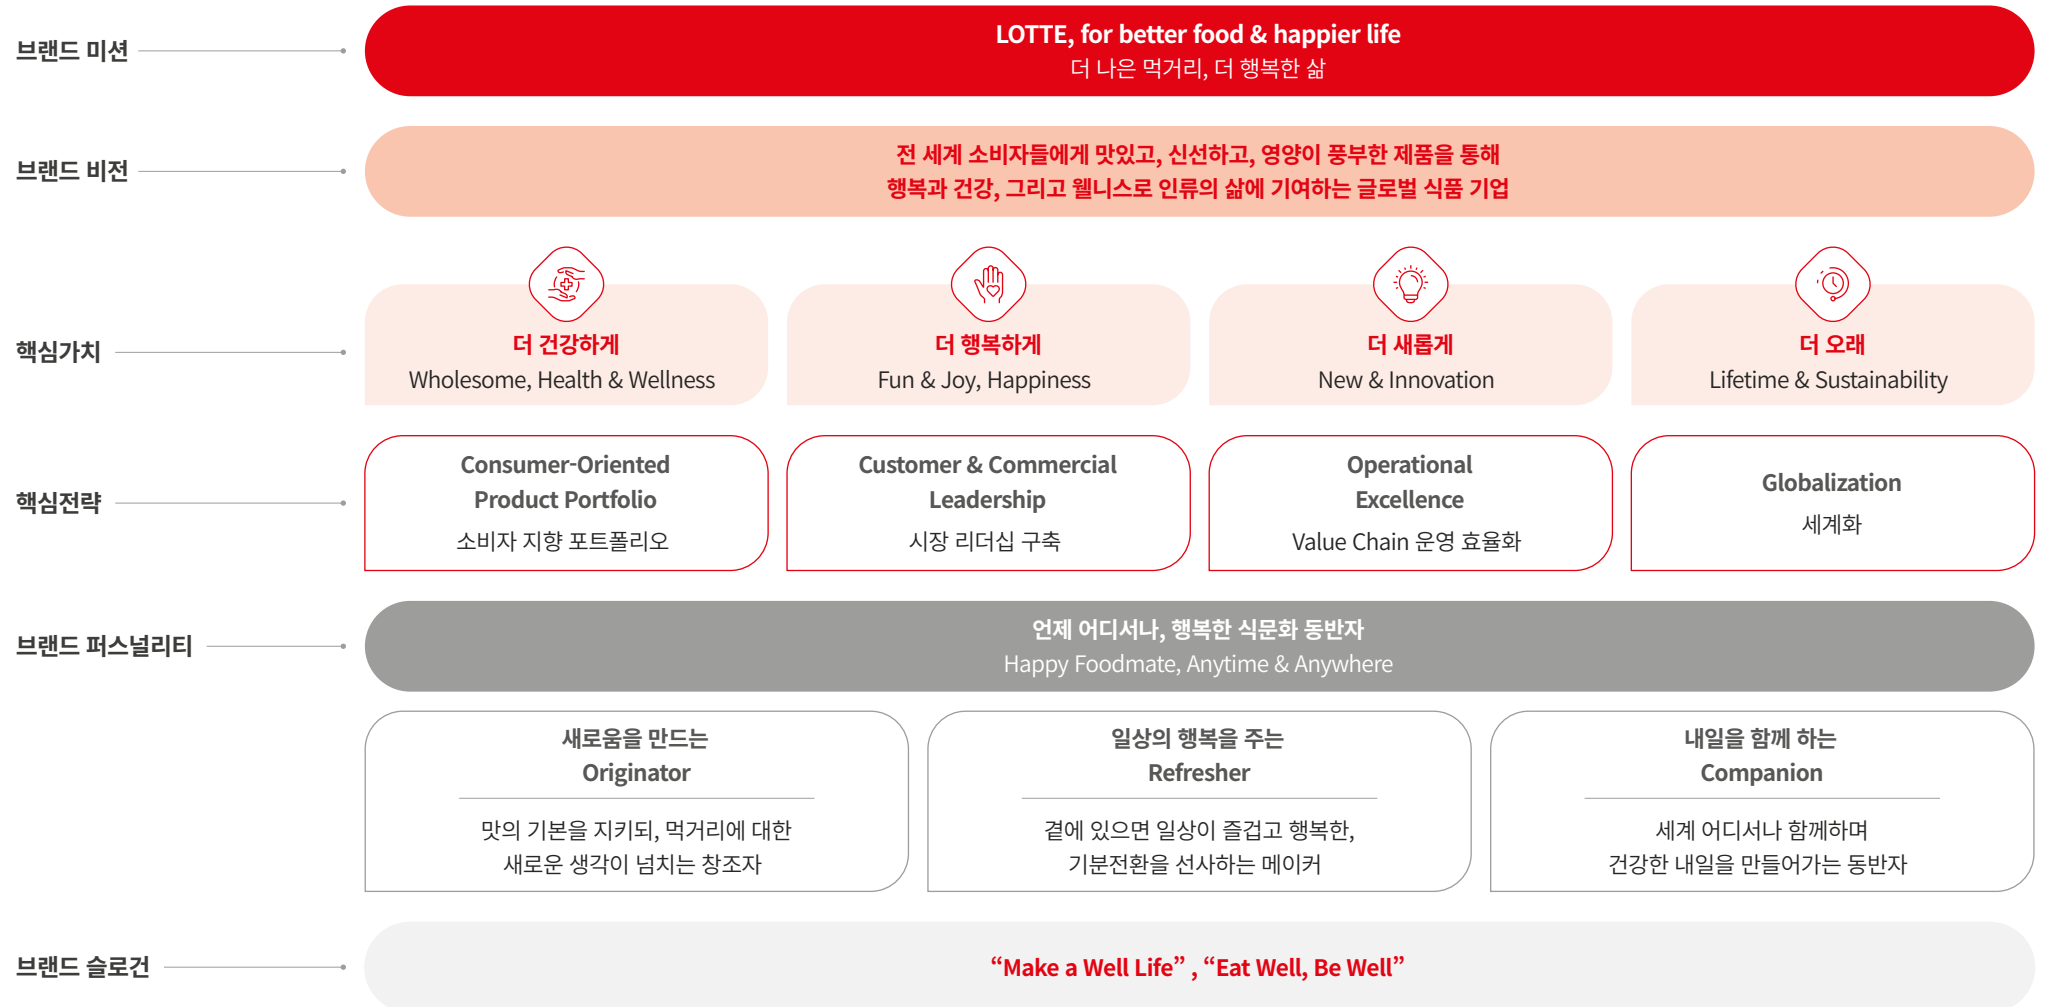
브랜드 미션

LOTTE, for better food & happier life
더 나은 먹거리, 더 행복한 삶

브랜드 비전

전 세계 소비자들에게 맛있고, 신선하고, 영양이 풍부한 제품을 통해
행복과 건강, 그리고 웰니스로 인류의 삶에 기여하는 글로벌 식품 기업

핵심가치

더 건강하게
Wholesome, Health & Wellness

더 행복하게
Fun & Joy, Happiness

더 새롭게
New & Innovation

더 오래
Lifetime & Sustainability

핵심전략

Consumer-Oriented Product Portfolio
소비자 지향 포트폴리오

Customer & Commercial Leadership
시장 리더십 구축

Operational Excellence
Value Chain 운영 효율화

Globalization
세계화

브랜드 퍼스널리티

언제 어디서나, 행복한 식문화 동반자
Happy Foodmate, Anytime & Anywhere

새로움을 만드는
Originator
맛의 기본을 지키되, 먹거리에 대한
새로운 생각이 넘치는 창조자

일상의 행복을 주는
Refresher
곁에 있으면 일상이 즐겁고 행복한,
기분전환을 선사하는 메이커

내일을 함께 하는
Companion
세계 어디서나 함께하며
건강한 내일을 만들어가는 동반자

브랜드 슬로건

“Make a Well Life” , “Eat Well, Be Well”